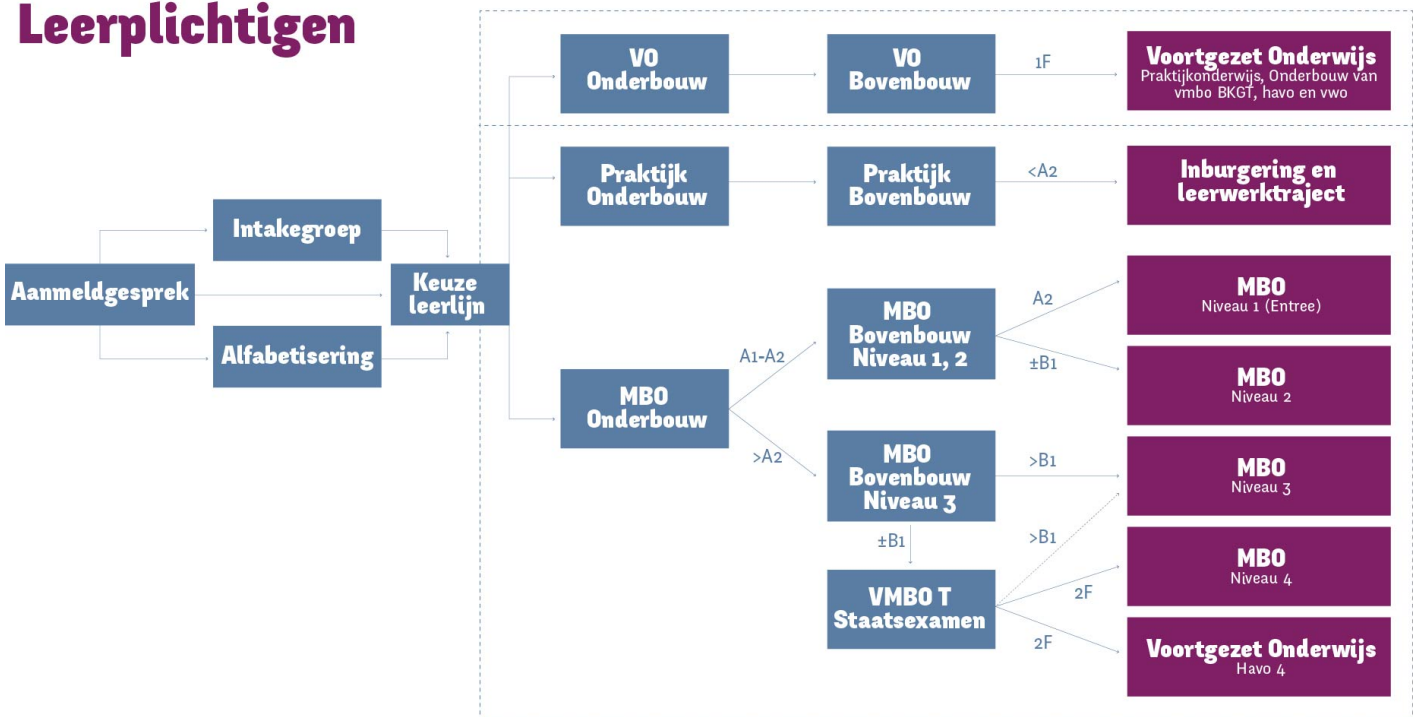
Leerplichtigen

Aanmeldgesprek

Intakegroep

Alfabetisering

Keuze leerlijn

VO Onderbouw

VO Bovenbouw

1F

Voortgezet Onderwijs
Praktijkonderwijs, Onderbouw van vmbo BKGT, havo en vwo

Praktijk Onderbouw

Praktijk Bovenbouw

<A2

Inburgering en leerwerktraject

MBO Onderbouw

A1-A2

>A2

MBO Bovenbouw Niveau 1, 2

A2

±B1

MBO
Niveau 1 (Entree)

MBO
Niveau 2

MBO Bovenbouw Niveau 3

>B1

MBO
Niveau 3

±B1

VMBO T Staatsexamen

>B1

2F

2F

MBO
Niveau 4

Voortgezet Onderwijs
Havo 4